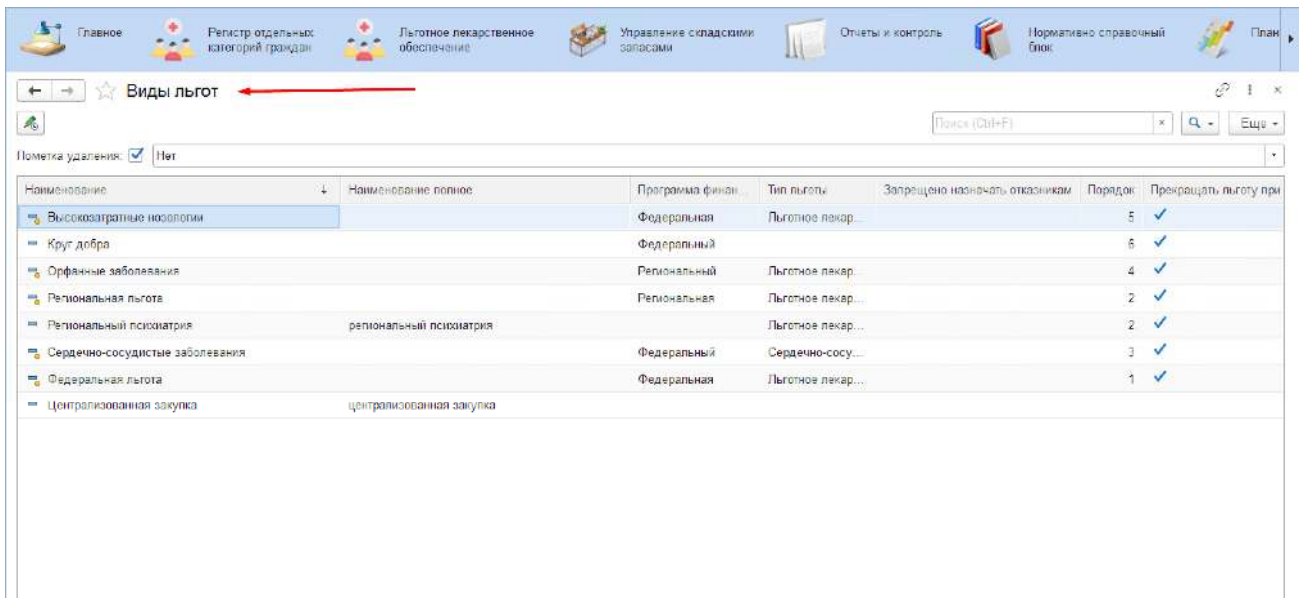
Главное Регистр отдельных категорий граждан Льготное лекарственное обеспечение Управление складскими запасами Отчеты и контроль Нормативно справочный блок План

← → Виды льгот

Поиск (Ctrl+F) Еще

Пометка удаления: Нет

| Наименование | Наименование полное | Программа финан... | Тип льготы | Запрещено назначать отказникам | Порядок | Прекращать льготу при |
|---|---|---|---|---|---|---|
| Высокозатратные нозологии | | Федеральная | Льготное лекар... | | 5 | ✓ |
| Круг добра | | Федеральный | | | 6 | ✓ |
| Орфанные заболевания | | Региональный | Льготное лекар... | | 4 | ✓ |
| Региональная льгота | | Региональная | Льготное лекар... | | 2 | ✓ |
| Региональный психиатрия | региональный психиатрия | | Льготное лекар... | | 2 | ✓ |
| Сердечно-сосудистые заболевания | | Федеральный | Сердечно-сосу... | | 3 | ✓ |
| Федеральная льгота | | Федеральная | Льготное лекар... | | 1 | ✓ |
| Централизованная закупка | централизованная закупка | | | | | |